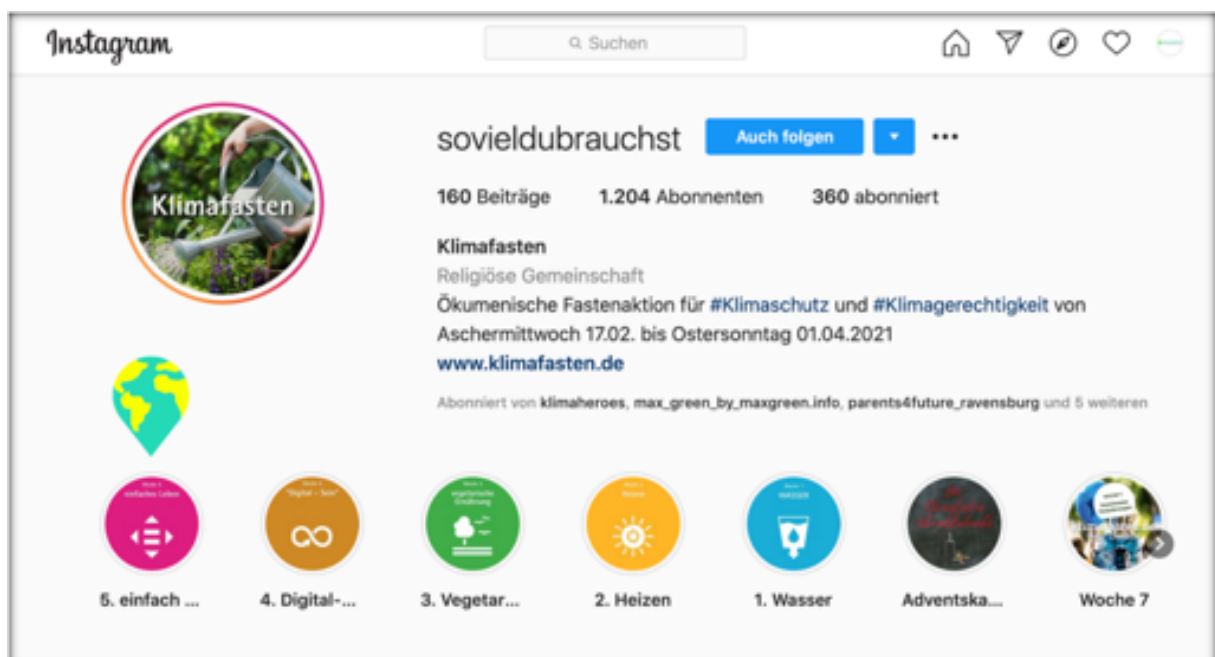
Instagram

Suchen

Klimafasten

sovieldubrauchst

Auch folgen

160 Beiträge 1.204 Abonnenten 360 abonniert

Klimafasten

Religiöse Gemeinschaft

Ökumenische Fastenaktion für #Klimaschutz und #Klimagerechtigkeit von Aschermittwoch 17.02. bis Ostersonntag 01.04.2021

www.klimafasten.de

Abonniert von klimaheroes, max_green_by_maxgreen.info, parents4future_ravensburg und 5 weiteren

5. einfach ...

4. Digital-...

3. Vegetar...

2. Heizen

1. Wasser

Adventska...

Woche 7